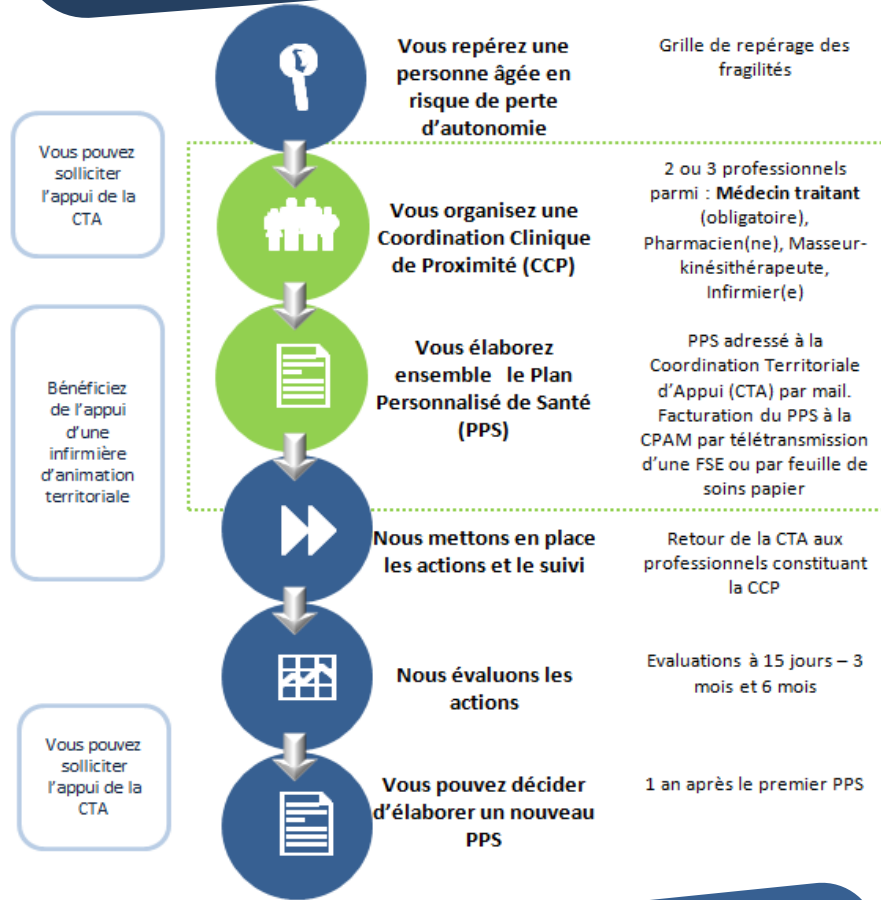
Vous repérez une personne âgée en risque de perte d'autonomie

Grille de repérage des fragilités

Vous pouvez solliciter l'appui de la CTA

Vous organisez une Coordination Clinique de Proximité (CCP)

2 ou 3 professionnels parmi : **Médecin traitant** (obligatoire), Pharmacien(ne), Masseur-kinésithérapeute, Infirmier(e)

Bénéficiez de l'appui d'une infirmière d'animation territoriale

Vous élaborez ensemble le Plan Personnalisé de Santé (PPS)

PPS adressé à la Coordination Territoriale d'Appui (CTA) par mail. Facturation du PPS à la CPAM par télétransmission d'une FSE ou par feuille de soins papier

Nous mettons en place les actions et le suivi

Retour de la CTA aux professionnels constituant la CCP

Nous évaluons les actions

Evaluations à 15 jours – 3 mois et 6 mois

Vous pouvez solliciter l'appui de la CTA

Vous pouvez décider d'élaborer un nouveau PPS

1 an après le premier PPS